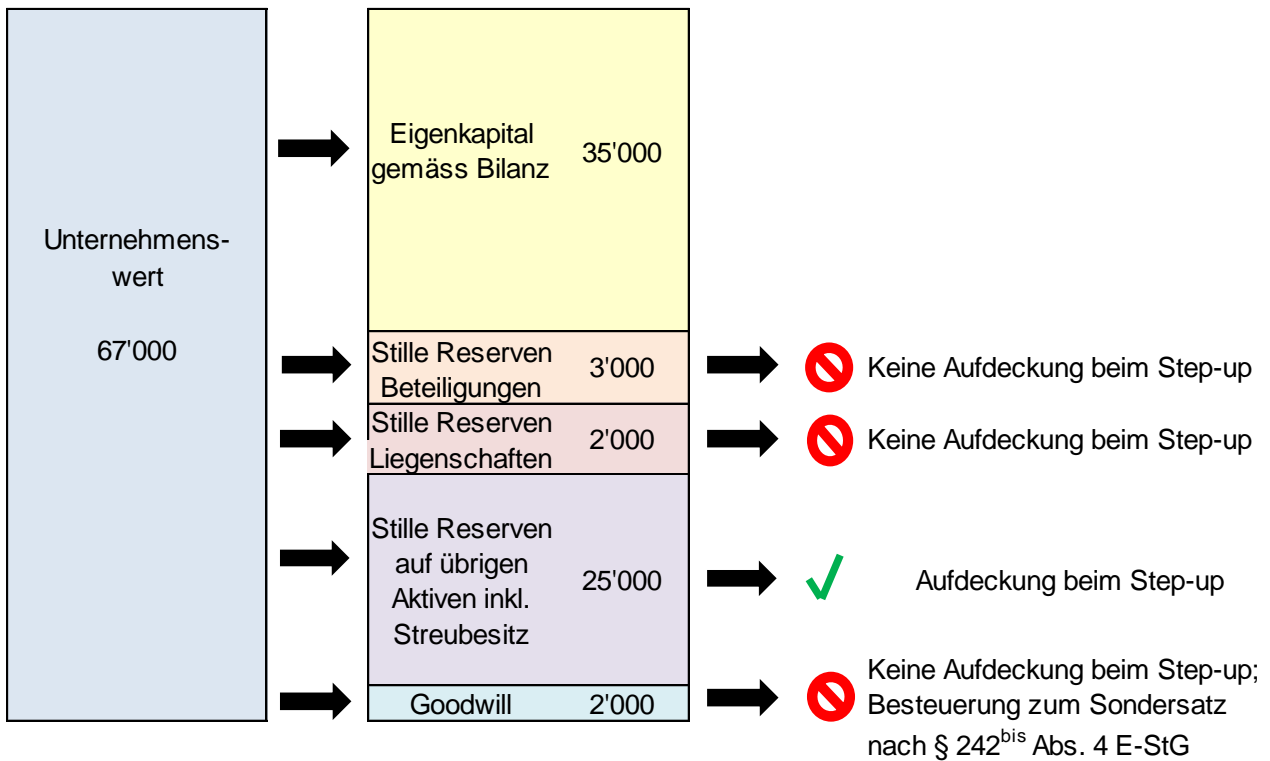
Unternehmenswert

67'000

Eigenkapital gemäss Bilanz 35'000

Stille Reserven Beteiligungen 3'000

Keine Aufdeckung beim Step-up

Stille Reserven Liegenschaften 2'000

Keine Aufdeckung beim Step-up

Stille Reserven auf übrigen Aktiven inkl. Streubesitz 25'000

Aufdeckung beim Step-up

Goodwill 2'000

Keine Aufdeckung beim Step-up; Besteuerung zum Sondersatz nach § 242$^{bis}$ Abs. 4 E-StG